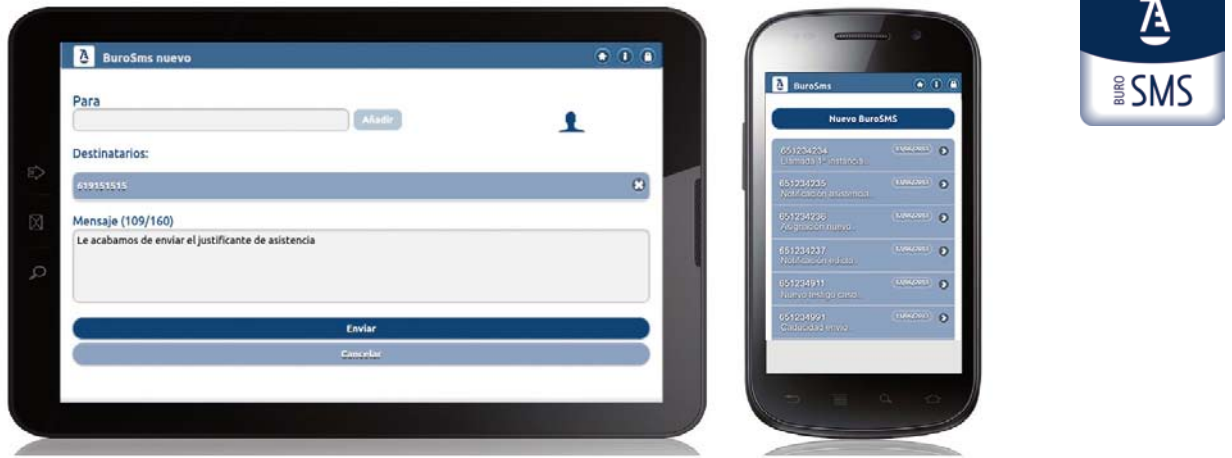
BuroSms nuevo

Para

Añadir

Destinatarios:

619151515

Mensaje (109/160)

Le acabamos de enviar el justificante de asistencia

Enviar

Cancelar

BuroSms

Nuevo BuroSMS

651234234
Llamada 1ª instancia...

651234235
Notificación asistencia...

651234236
Asignación nuevo...

651234237
Notificación edicto...

651234911
Nuevo testigo cand...

651234991
Caducidad envío...

BURO SMS